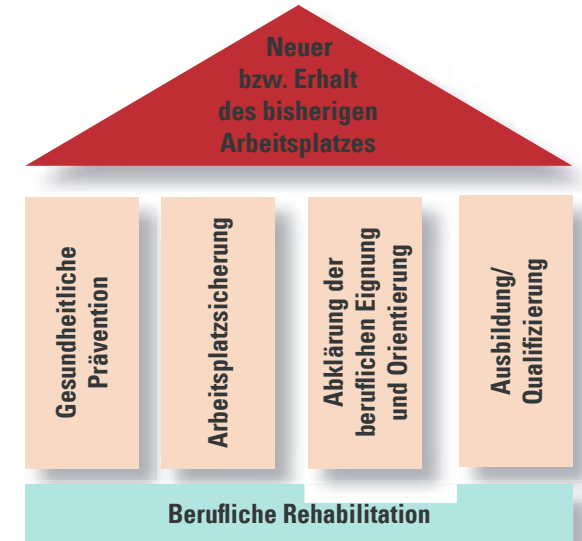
Neuer
bzw. Erhalt
des bisherigen
Arbeitsplatzes

Gesundheitliche Prävention

Arbeitsplatzsicherung

Abklärung der beruflichen Eignung und Orientierung

Ausbildung/ Qualifizierung

Berufliche Rehabilitation